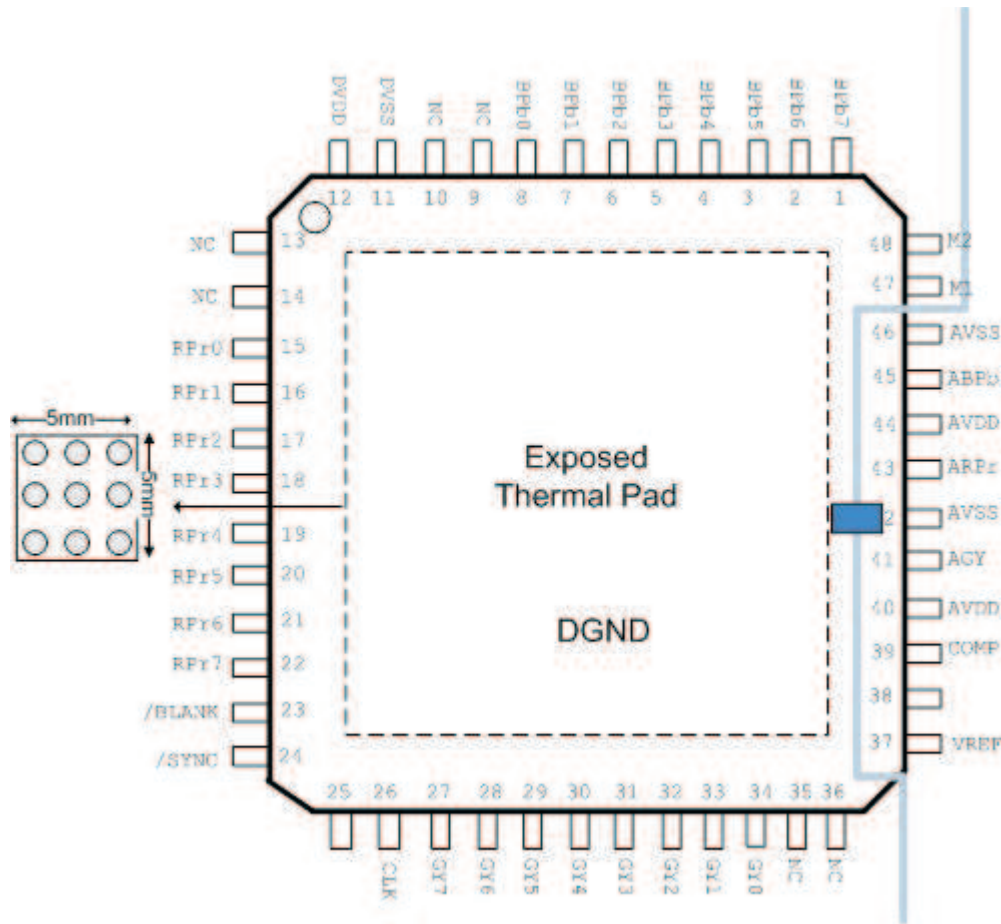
DVDD DVSS NC NC BPb0 BPb1 BPb2 BPb3 BPb4 BPb5 BPb6 BPb7

12 11 10 9 8 7 6 5 4 3 2 1

NC 13
NC 14
RPr0 15
RPr1 16
RPr2 17
RPr3 18
RPr4 19
RPr5 20
RPr6 21
RPr7 22
/BLANK 23
/SYNC 24

5mm

5mm

Exposed Thermal Pad

DGND

48 M2
47 M1
46 AVSS
45 ABPb
44 AVDD
43 ARPr
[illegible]2 AVSS
41 AGY
40 AVDD
39 COMP
38
37 VREF

25 26 27 28 29 30 31 32 33 34 35 36

CLK GY7 GY6 GY5 GY4 GY3 GY2 GY1 GY0 NC NC